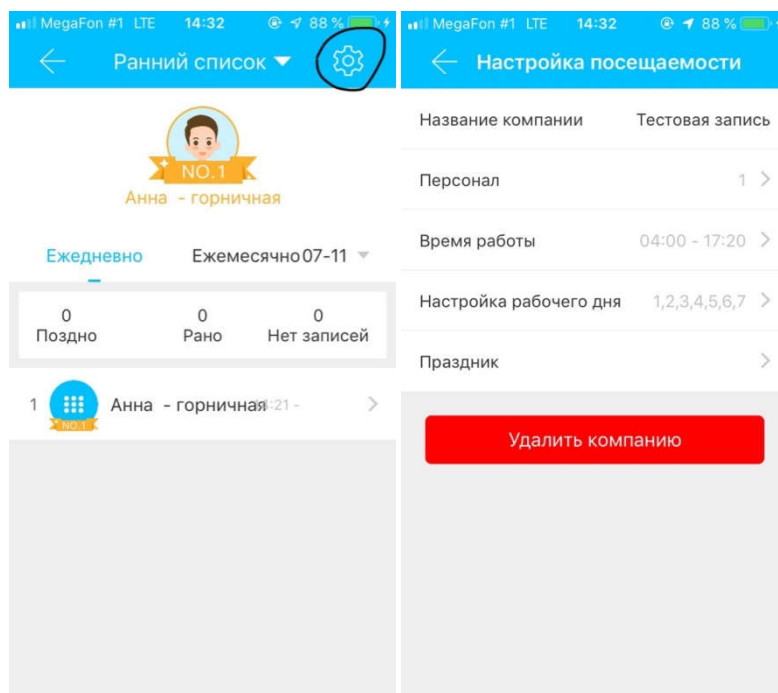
MegaFon #1 LTE 14:32 88 %

Ранний список

NO.1

Анна - горничная

Ежедневно

Ежемесячно 07-11

0
Поздно

0
Рано

0
Нет записей

1 NO.1 Анна - горничная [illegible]:21 -

MegaFon #1 LTE 14:32 88 %

Настройка посещаемости

Название компании Тестовая запись

Персонал 1

Время работы 04:00 - 17:20

Настройка рабочего дня 1,2,3,4,5,6,7

Праздник

Удалить компанию